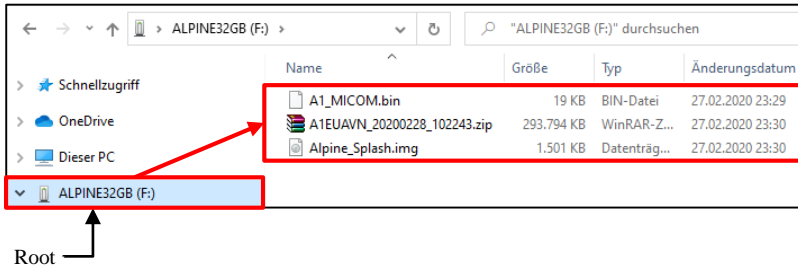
ALPINE32GB (F:) >

"ALPINE32GB (F:)" durchsuchen

Schnellzugriff
OneDrive
Dieser PC
ALPINE32GB (F:)

| Name | Größe | Typ | Änderungsdatum |
|---|---|---|---|
| A1_MICOM.bin | 19 KB | BIN-Datei | 27.02.2020 23:29 |
| A1EUAVN_20200228_102243.zip | 293.794 KB | WinRAR-Z... | 27.02.2020 23:30 |
| Alpine_Splash.img | 1.501 KB | Datenträg... | 27.02.2020 23:30 |

Root